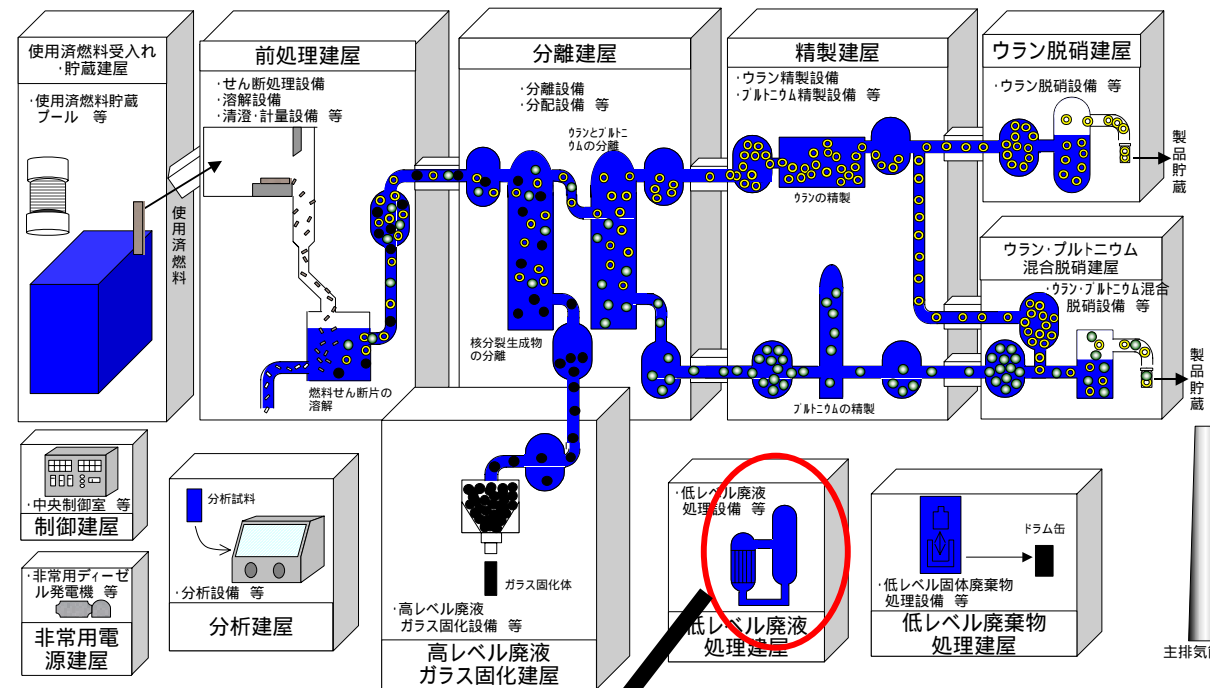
使用済燃料受入れ
・貯蔵建屋

・使用済燃料貯蔵
プール　等

使用済燃料

前処理建屋

・せん断処理設備
・溶解設備
・清澄・計量設備　等

燃料せん断片の溶解

分離建屋

・分離設備
・分配設備　等

ウランとプルトニウムの分離

核分裂生成物の分離

精製建屋

・ウラン精製設備
・プルトニウム精製設備　等

ウランの精製

プルトニウムの精製

ウラン脱硝建屋

・ウラン脱硝設備　等

製品貯蔵

ウラン・プルトニウム
混合脱硝建屋

・ウラン・プルトニウム混合
脱硝設備　等

製品貯蔵

・中央制御室　等

制御建屋

・非常用ディーゼル発電機　等

非常用電源建屋

分析試料

・分析設備　等

分析建屋

ガラス固化体

・高レベル廃液
ガラス固化設備　等

高レベル廃液
ガラス固化建屋

・低レベル廃液
処理設備　等

低レベル廃液
処理建屋

ドラム缶

・低レベル固体廃棄物
処理設備　等

低レベル廃棄物
処理建屋

主排気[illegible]